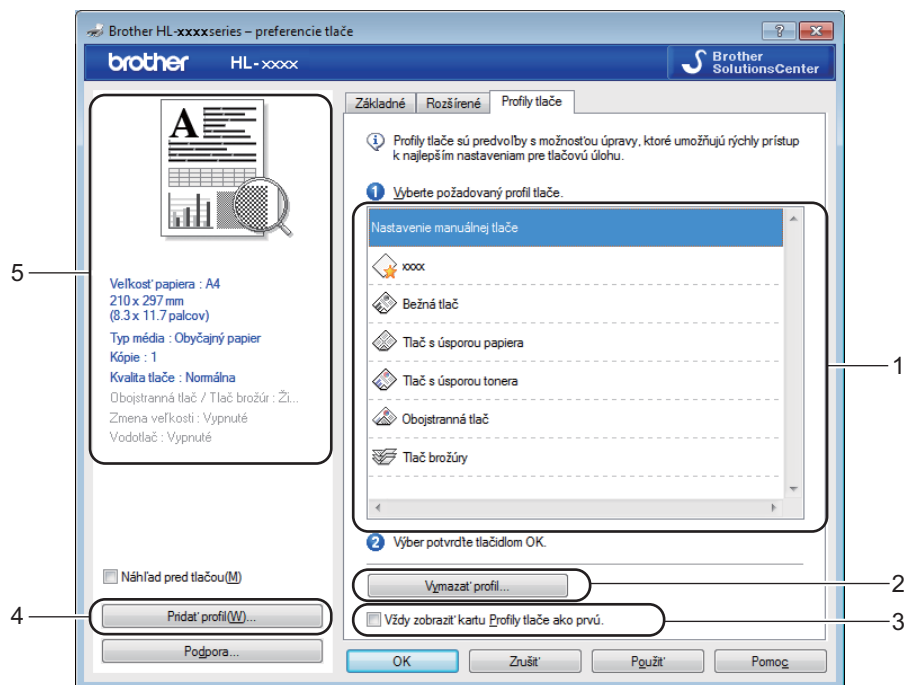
Brother HL-xxxxseries – preferencie tlače

brother HL-xxxx

Brother SolutionsCenter

Základné | Rozšírené | Profily tlače

Profily tlače sú predvoľby s možnosťou úpravy, ktoré umožňujú rýchly prístup k najlepším nastaveniam pre tlačovú úlohu.

1 Vyberte požadovaný profil tlače.

Nastavenie manuálnej tlače

xxxx

Bežná tlač

Tlač s úsporou papiera

Tlač s úsporou tonera

Obojstranná tlač

Tlač brožúry

2 Výber potvrďte tlačidlom OK.

Vymazať profil...

Vždy zobraziť kartu Profily tlače ako prvú.

Veľkosť papiera : A4
210 x 297 mm
(8.3 x 11.7 palcov)
Typ média : Obyčajný papier
Kópie : 1
Kvalita tlače : Normálna
Obojstranná tlač / Tlač brožúr : Ži...
Zmena veľkosti : Vypnuté
Vodotlač : Vypnuté

Náhľad pred tlačou(M)

Pridať profil(W)...

Podpora...

OK | Zrušiť | Použiť | Pomoc

5
4
1
2
3